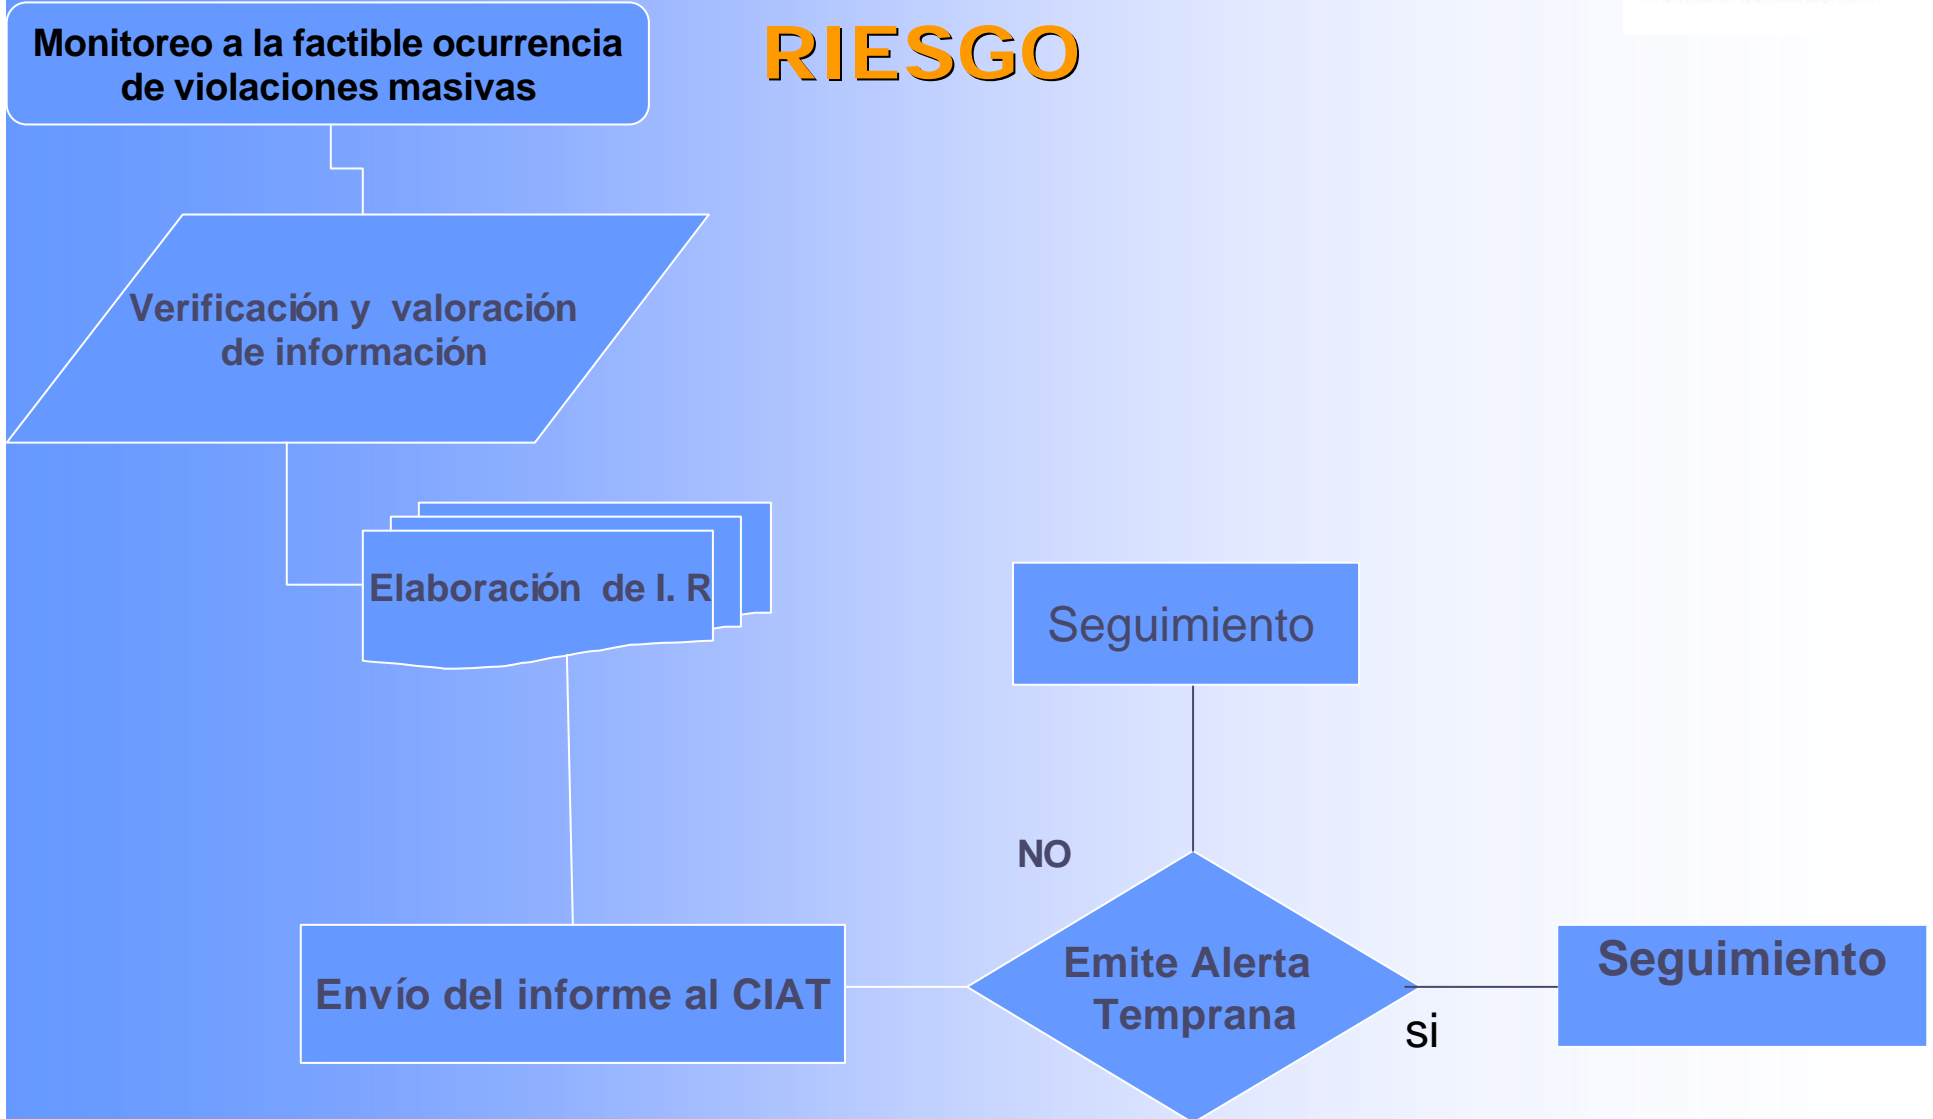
RIESGO

Monitoreo a la factible ocurrencia de violaciones masivas

Verificación y valoración de información

Elaboración de I. R

Envío del informe al CIAT

Seguimiento

NO

Emite Alerta Temprana

si

Seguimiento